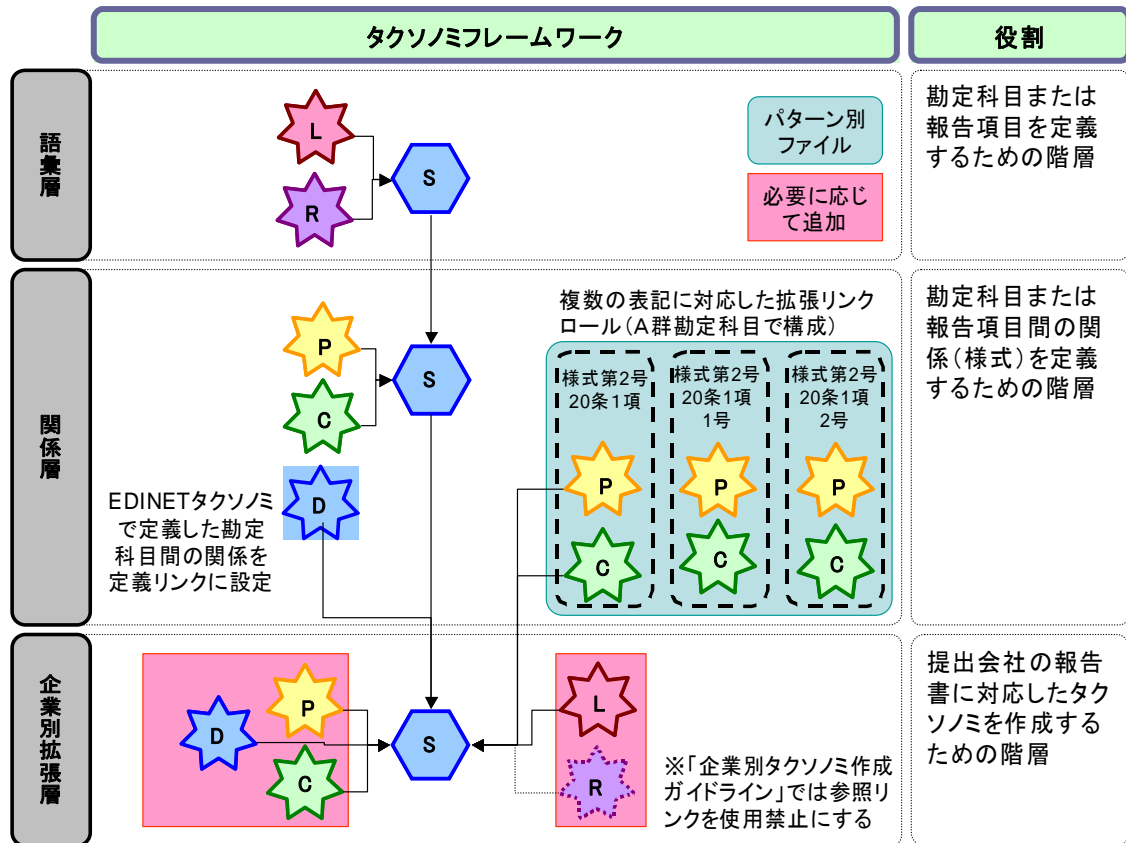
タクソノミフレームワーク

役割

語彙層

L
R
S

パターン別ファイル

必要に応じて追加

勘定科目または報告項目を定義するための階層

関係層

P
C
S

複数の表記に対応した拡張リンクロール（A群勘定科目で構成）

様式第2号 20条1項

様式第2号 20条1項 1号

様式第2号 20条1項 2号

P
C
P
C
P
C

D

EDINETタクソノミで定義した勘定科目間の関係を定義リンクに設定

勘定科目または報告項目間の関係（様式）を定義するための階層

企業別拡張層

D
P
C
S
L
R

※「企業別タクソノミ作成ガイドライン」では参照リンクを使用禁止にする

提出会社の報告書に対応したタクソノミを作成するための階層